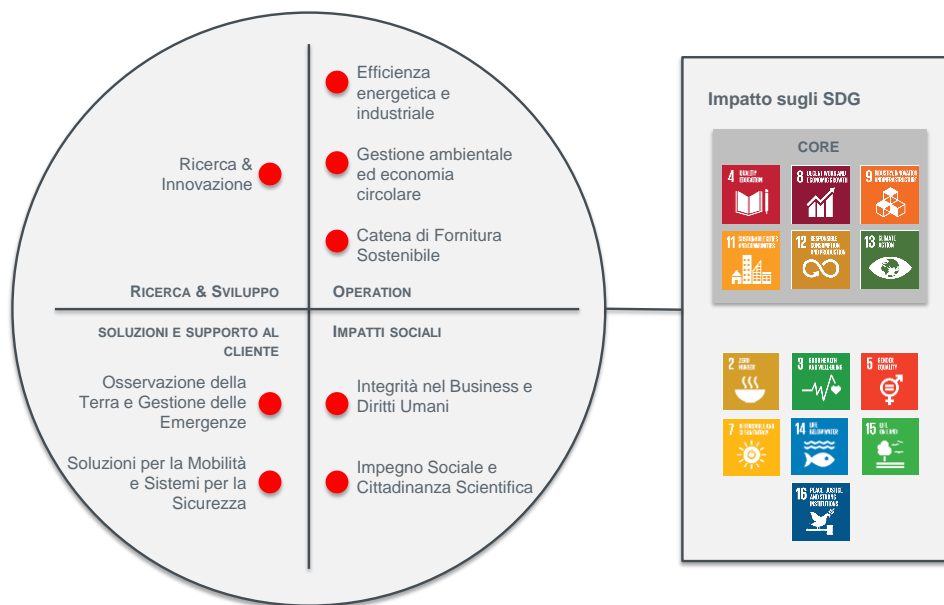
Efficienza energetica e industriale

Ricerca & Innovazione

Gestione ambientale ed economia circolare

Catena di Fornitura Sostenibile

RICERCA & SVILUPPO

OPERATION

SOLUZIONI E SUPPORTO AL CLIENTE

IMPATTI SOCIALI

Osservazione della Terra e Gestione delle Emergenze

Integrità nel Business e Diritti Umani

Soluzioni per la Mobilità e Sistemi per la Sicurezza

Impegno Sociale e Cittadinanza Scientifica

Impatto sugli SDG

CORE

4 QUALITY EDUCATION

8 DECENT WORK AND ECONOMIC GROWTH

9 INDUSTRY, INNOVATION AND INFRASTRUCTURE

11 SUSTAINABLE CITIES AND COMMUNITIES

12 RESPONSIBLE CONSUMPTION AND PRODUCTION

13 CLIMATE ACTION

2 ZERO HUNGER

3 GOOD HEALTH AND WELL-BEING

5 GENDER EQUALITY

7 AFFORDABLE AND CLEAN ENERGY

14 LIFE BELOW WATER

15 LIFE ON LAND

16 PEACE, JUSTICE AND STRONG INSTITUTIONS